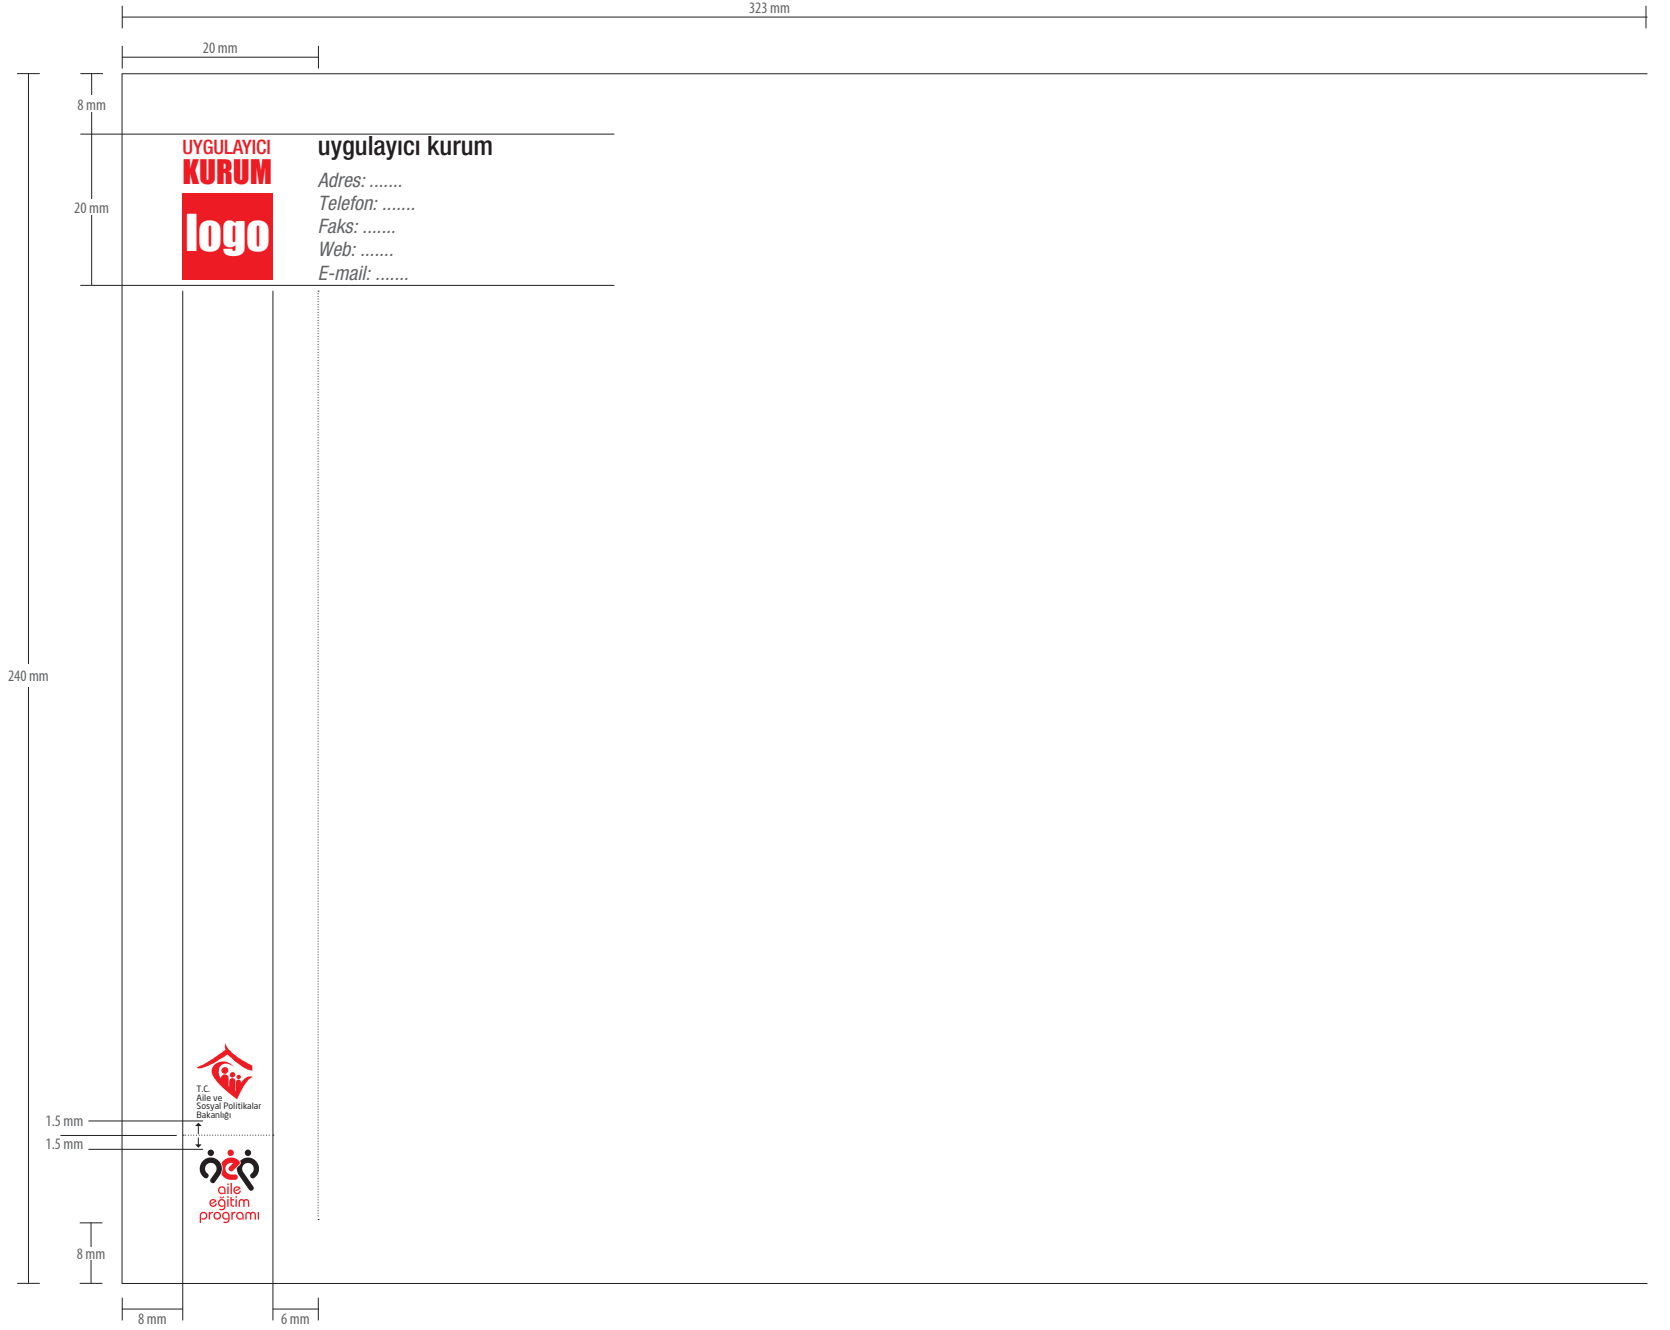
323 mm

20 mm

8 mm

20 mm

UYGULAYICI
KURUM
logo

uygulayıcı kurum

Adres: .......
Telefon: .......
Faks: .......
Web: .......
E-mail: .......

240 mm

T.C.
Aile ve
Sosyal Politikalar
Bakanlığı

1.5 mm
1.5 mm

aile
eğitim
programı

8 mm

8 mm

6 mm